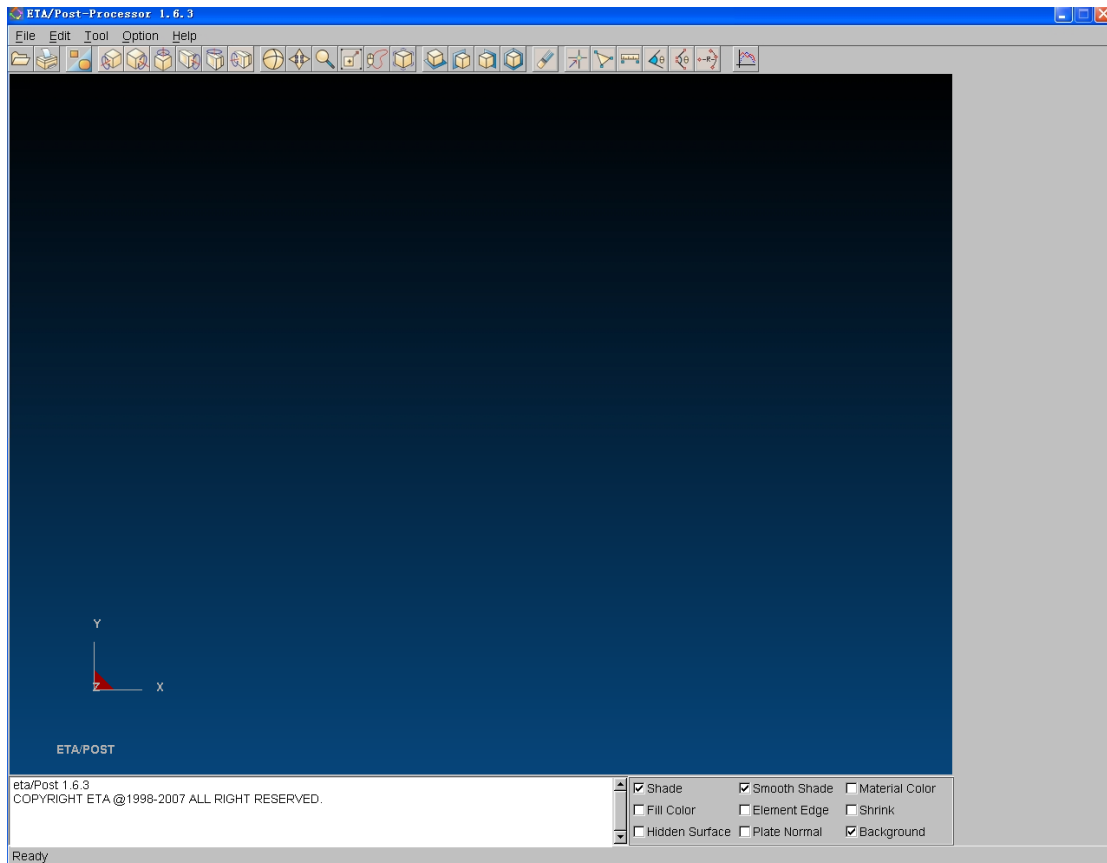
ETA/Post-Processor 1.6.3

File Edit Tool Option Help

Y

Z X

ETA/POST

eta/Post 1.6.3
COPYRIGHT ETA @1998-2007 ALL RIGHT RESERVED.

☑ Shade ☑ Smooth Shade ☐ Material Color
☐ Fill Color ☐ Element Edge ☐ Shrink
☐ Hidden Surface ☐ Plate Normal ☑ Background

Ready